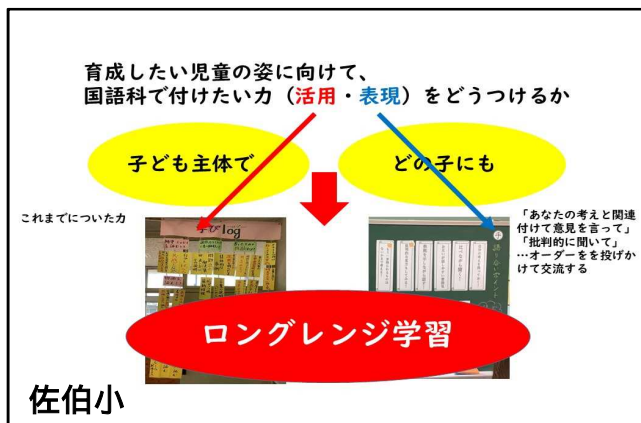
育成したい児童の姿に向けて、
国語科で付けたい力（活用・表現）をどうつけるか

子ども主体で

どの子にも

これまでについた力

学びlog

「あなたの考えと関連付けて意見を言って」
「批判的に聞いて」
…オーダーをを投げかけて交流する

ロングレンジ学習

佐伯小